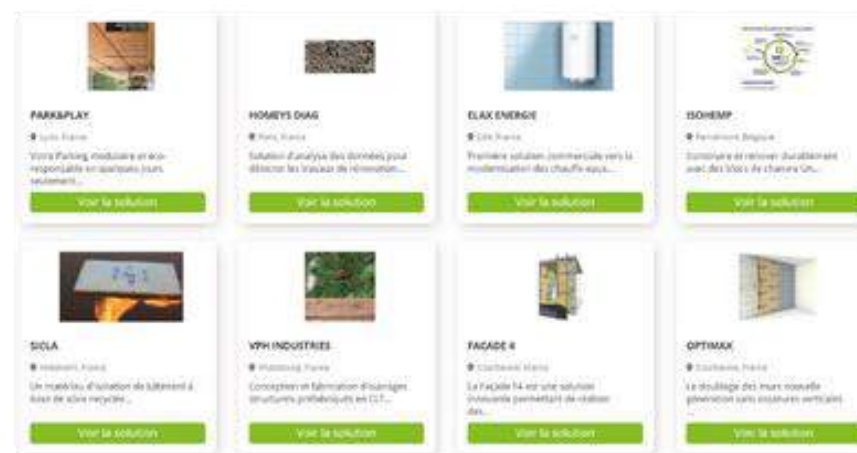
PARK&PLAY

Lyon, France

Votre Parking modulaire et éco-responsable en quelques jours seulement...

Voir la solution

HOMEYS DIAG

Paris, France

Solution d'analyse des données pour détecter les travaux de rénovation...

Voir la solution

ELAX ENERGIE

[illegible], France

Première solution commerciale vers la modernisation des chauffe-eaux...

Voir la solution

ISOHEMP

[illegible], Belgique

Construire et rénover durablement avec des blocs de chanvre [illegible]...

Voir la solution

SIOLA

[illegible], France

Un matériau d'isolation de bâtiment à base de soie recyclée...

Voir la solution

VPH INDUSTRIES

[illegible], France

Conception et fabrication d'ouvrages structures préfabriqués en CLT...

Voir la solution

FACADE 4

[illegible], France

La Façade F4 est une solution innovante permettant de réaliser des...

Voir la solution

OPTIMAX

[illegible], France

Le doublage des murs nouvelle génération sans ossatures verticales...

Voir la solution